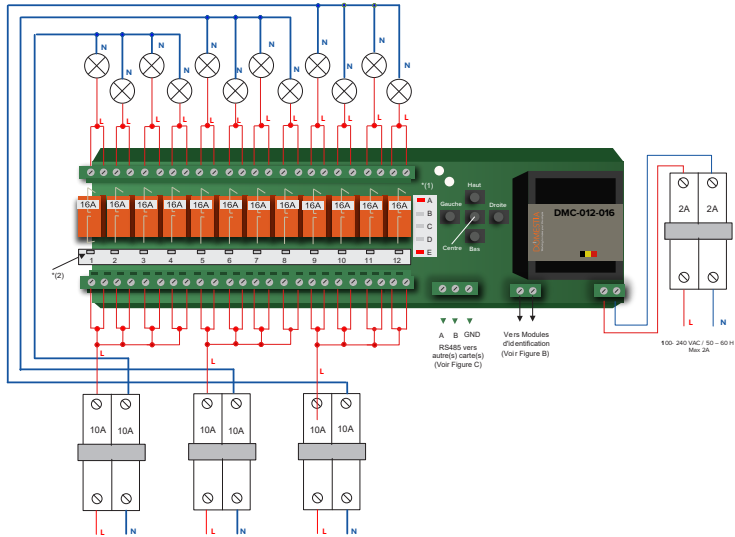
N N N N N N N N N N N N

L L L L L L L L L L L L

16A 16A 16A 16A 16A 16A 16A 16A 16A 16A 16A 16A

*(1)

A
B
C
D
E

1 2 3 4 5 6 7 8 9 10 11 12

*(2)

Gauche
Haut
Droite
Centre
Bas

DMC-012-016

A B GND

RS485 vers autre(s) carte(s) (Voir Figure C)

Vers Modules d'identification (Voir Figure B)

2A 2A

L N

100- 240 VAC / 50 – 60 H Max 2A

L

L

L

10A 10A

10A 10A

10A 10A

L N

L N

L N